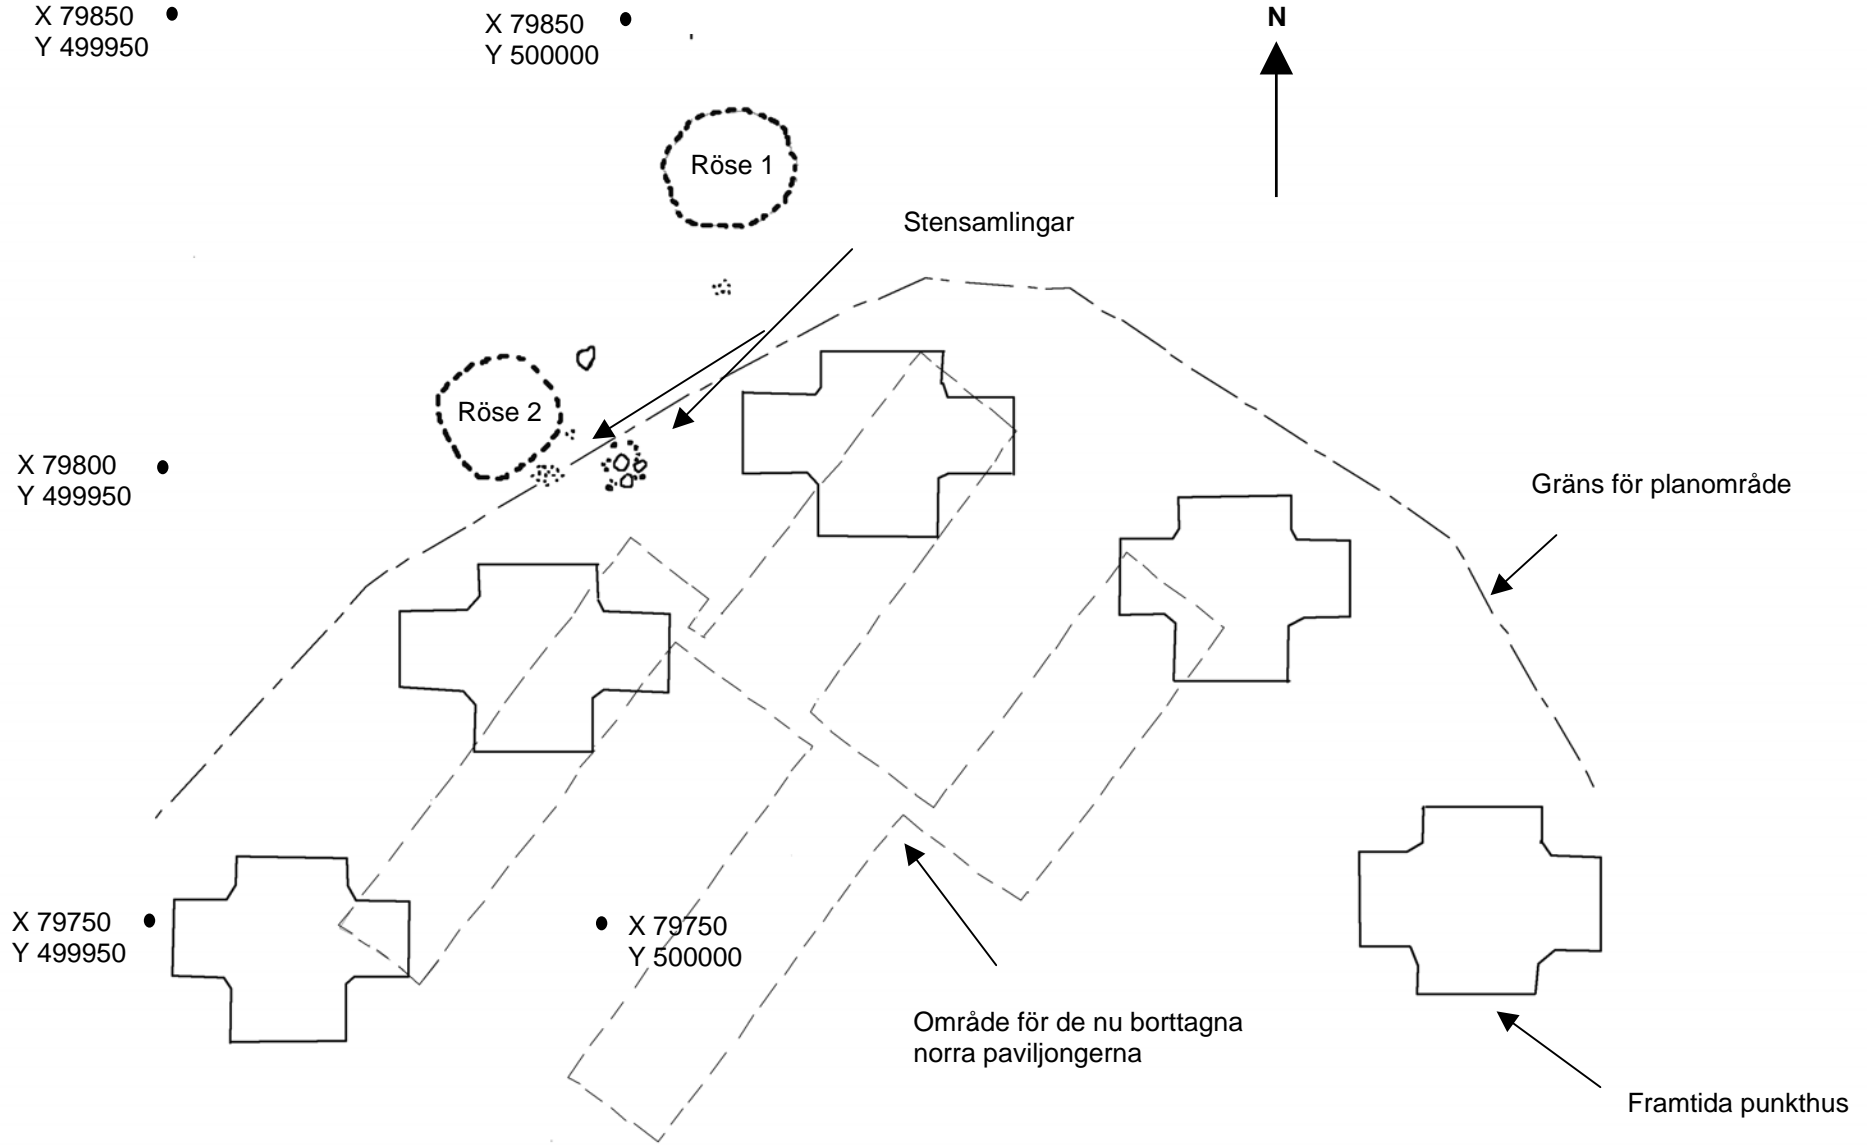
X 79850
Y 499950

X 79850
Y 500000

N

Röse 1

Stensamlingar

Röse 2

X 79800
Y 499950

Gräns för planområde

X 79750
Y 499950

X 79750
Y 500000

Område för de nu borttagna norra paviljongerna

Framtida punkthus